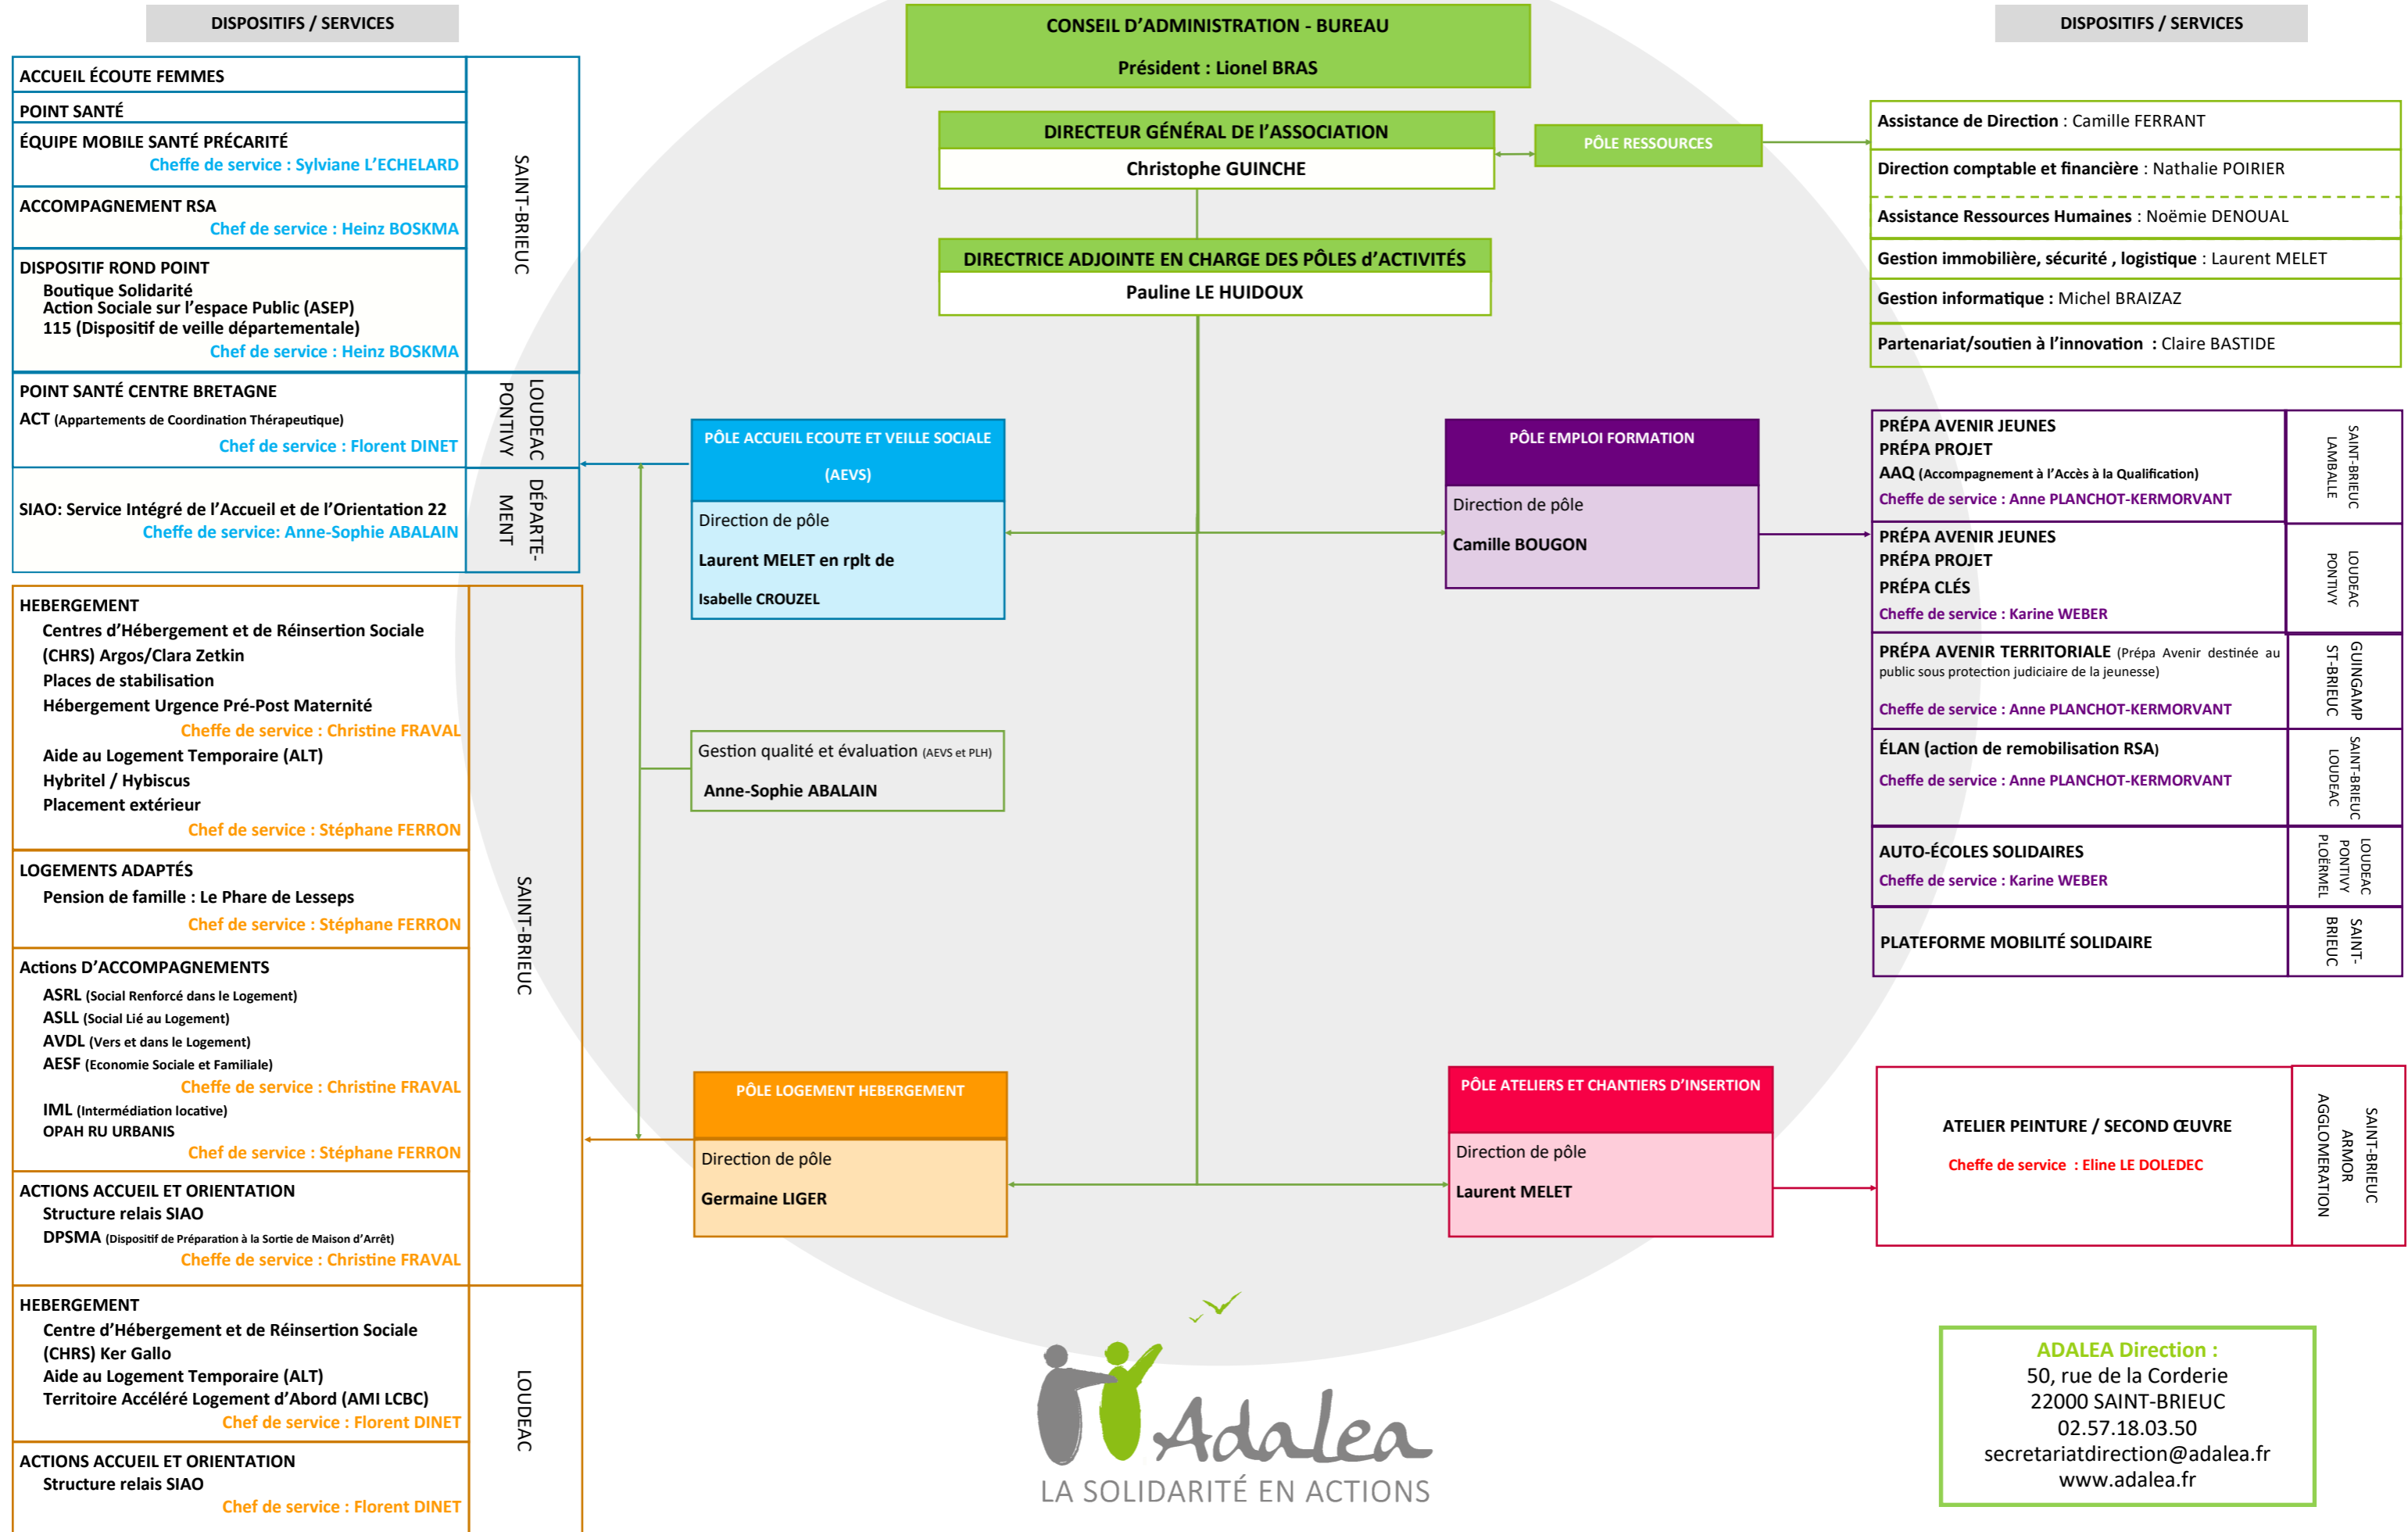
DISPOSITIFS / SERVICES

ACCUEIL ÉCOUTE FEMMES

POINT SANTÉ

ÉQUIPE MOBILE SANTÉ PRÉCARITÉ
Cheffe de service : Sylviane L'ECHELARD

ACCOMPAGNEMENT RSA
Chef de service : Heinz BOSKMA

DISPOSITIF ROND POINT
Boutique Solidarité
Action Sociale sur l'espace Public (ASEP)
115 (Dispositif de veille départementale)
Chef de service : Heinz BOSKMA

SAINT-BRIEUC

POINT SANTÉ CENTRE BRETAGNE
ACT (Appartements de Coordination Thérapeutique)
Chef de service : Florent DINET

LOUDEAC PONTIVY

SIAO: Service Intégré de l'Accueil et de l'Orientation 22
Cheffe de service: Anne-Sophie ABALAIN

DÉPARTE-MENT

HEBERGEMENT
Centres d'Hébergement et de Réinsertion Sociale (CHRS) Argos/Clara Zetkin
Places de stabilisation
Hébergement Urgence Pré-Post Maternité
Cheffe de service : Christine FRAVAL
Aide au Logement Temporaire (ALT)
Hybritel / Hybiscus
Placement extérieur
Chef de service : Stéphane FERRON

LOGEMENTS ADAPTÉS
Pension de famille : Le Phare de Lesseps
Chef de service : Stéphane FERRON

Actions D'ACCOMPAGNEMENTS
ASRL (Social Renforcé dans le Logement)
ASLL (Social Lié au Logement)
AVDL (Vers et dans le Logement)
AESF (Economie Sociale et Familiale)
Cheffe de service : Christine FRAVAL
IML (Intermédiation locative)
OPAH RU URBANIS
Chef de service : Stéphane FERRON

ACTIONS ACCUEIL ET ORIENTATION
Structure relais SIAO
DPSMA (Dispositif de Préparation à la Sortie de Maison d'Arrêt)
Cheffe de service : Christine FRAVAL

SAINT-BRIEUC

HEBERGEMENT
Centre d'Hébergement et de Réinsertion Sociale (CHRS) Ker Gallo
Aide au Logement Temporaire (ALT)
Territoire Accéléré Logement d'Abord (AMI LCBC)
Chef de service : Florent DINET

ACTIONS ACCUEIL ET ORIENTATION
Structure relais SIAO
Chef de service : Florent DINET

LOUDEAC

CONSEIL D'ADMINISTRATION - BUREAU
Président : Lionel BRAS

DIRECTEUR GÉNÉRAL DE L'ASSOCIATION
Christophe GUINCHE

PÔLE RESSOURCES

DIRECTRICE ADJOINTE EN CHARGE DES PÔLES d'ACTIVITÉS
Pauline LE HUIDOUX

PÔLE ACCUEIL ECOUTE ET VEILLE SOCIALE (AEVS)
Direction de pôle
Laurent MELET en rplt de
Isabelle CROUZEL

Gestion qualité et évaluation (AEVS et PLH)
Anne-Sophie ABALAIN

PÔLE EMPLOI FORMATION
Direction de pôle
Camille BOUGON

PÔLE LOGEMENT HEBERGEMENT
Direction de pôle
Germaine LIGER

PÔLE ATELIERS ET CHANTIERS D'INSERTION
Direction de pôle
Laurent MELET

DISPOSITIFS / SERVICES

Assistance de Direction : Camille FERRANT
Direction comptable et financière : Nathalie POIRIER
Assistance Ressources Humaines : Noëmie DENOUAL
Gestion immobilière, sécurité , logistique : Laurent MELET
Gestion informatique : Michel BRAIZAZ
Partenariat/soutien à l'innovation : Claire BASTIDE

PRÉPA AVENIR JEUNES
PRÉPA PROJET
AAQ (Accompagnement à l'Accès à la Qualification)
Cheffe de service : Anne PLANCHOT-KERMORVANT
SAINT-BRIEUC LAMBALLE

PRÉPA AVENIR JEUNES
PRÉPA PROJET
PRÉPA CLÉS
Cheffe de service : Karine WEBER
LOUDEAC PONTIVY

PRÉPA AVENIR TERRITORIALE (Prépa Avenir destinée au public sous protection judiciaire de la jeunesse)
Cheffe de service : Anne PLANCHOT-KERMORVANT
GUINGAMP ST-BRIEUC

ÉLAN (action de remobilisation RSA)
Cheffe de service : Anne PLANCHOT-KERMORVANT
SAINT-BRIEUC LOUDEAC

AUTO-ÉCOLES SOLIDAIRES
Cheffe de service : Karine WEBER
LOUDEAC PONTIVY PLOËRMEL

PLATEFORME MOBILITÉ SOLIDAIRE
SAINT-BRIEUC

ATELIER PEINTURE / SECOND ŒUVRE
Cheffe de service : Eline LE DOLEDEC
SAINT-BRIEUC ARMOR AGGLOMERATION

Adalea
LA SOLIDARITÉ EN ACTIONS

ADALEA Direction :
50, rue de la Corderie
22000 SAINT-BRIEUC
02.57.18.03.50
secretariatdirection@adalea.fr
www.adalea.fr